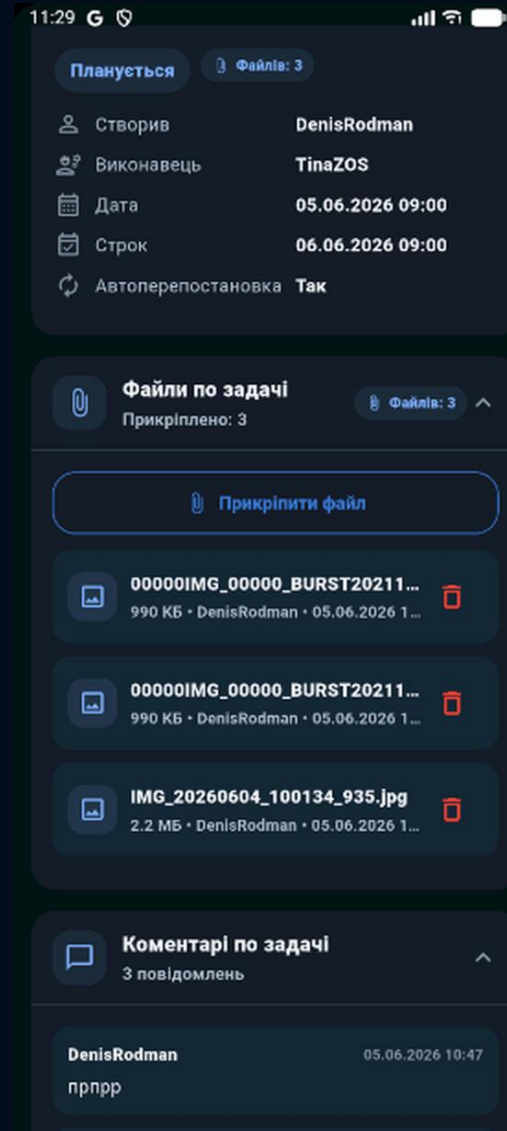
11:29 G

Планується
Файлів: 3

Створив DenisRodman
Виконавець TinaZOS
Дата 05.06.2026 09:00
Строк 06.06.2026 09:00
Автоперепостановка Так

Файли по задачі
Прикріплено: 3
Файлів: 3

Прикріпити файл

00000IMG_00000_BURST20211...
990 КБ • DenisRodman • 05.06.2026 1...

00000IMG_00000_BURST20211...
990 КБ • DenisRodman • 05.06.2026 1...

IMG_20260604_100134_935.jpg
2.2 МБ • DenisRodman • 05.06.2026 1...

Коментарі по задачі
3 повідомлень

DenisRodman 05.06.2026 10:47
прпрр